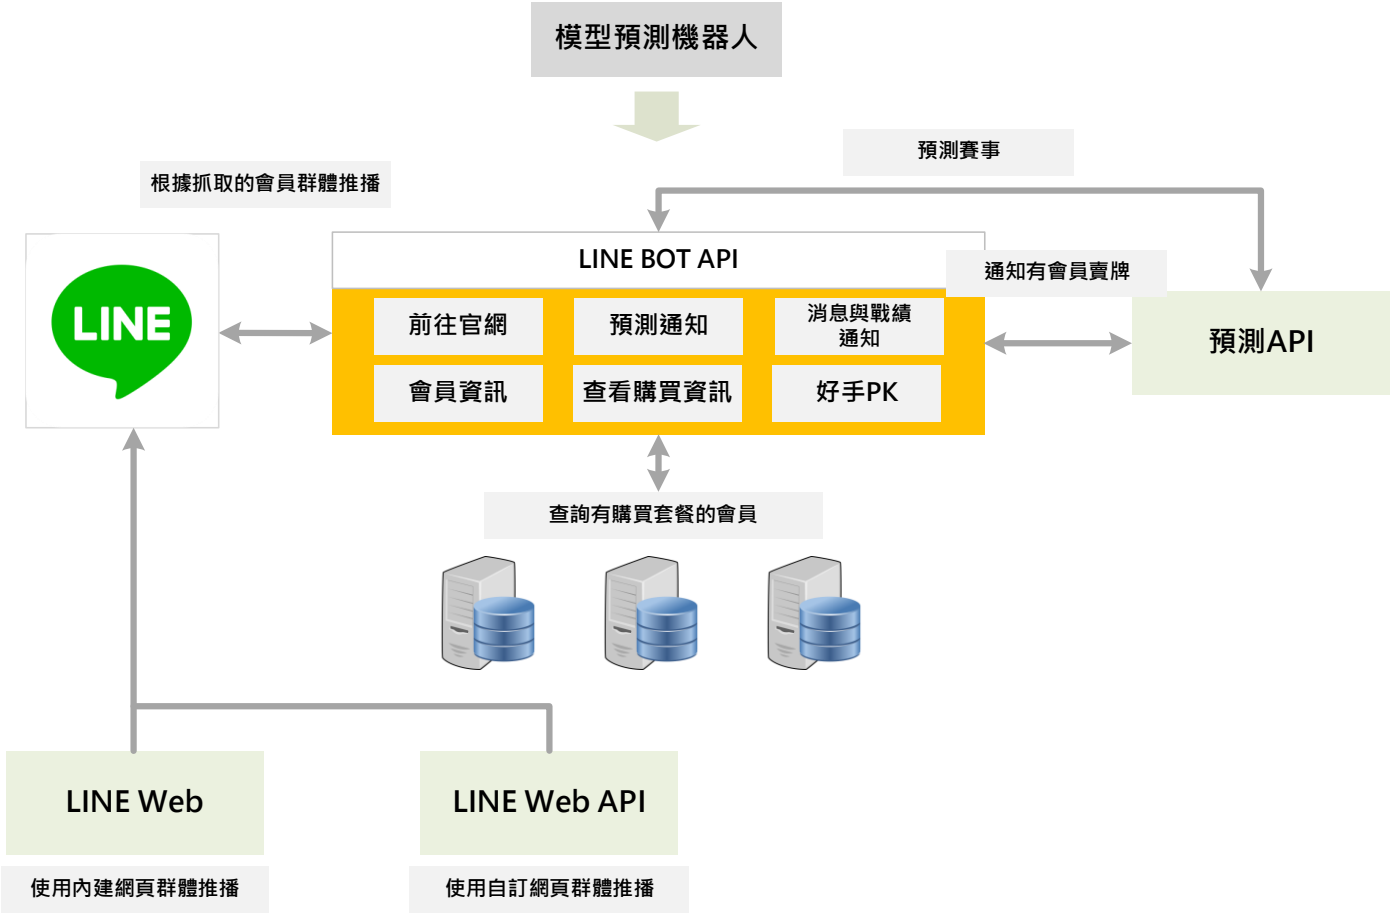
模型預測機器人

預測賽事

根據抓取的會員群體推播

LINE

LINE BOT API

通知有會員賣牌

前往官網

預測通知

消息與戰績通知

會員資訊

查看購買資訊

好手PK

預測API

查詢有購買套餐的會員

LINE Web

LINE Web API

使用內建網頁群體推播

使用自訂網頁群體推播